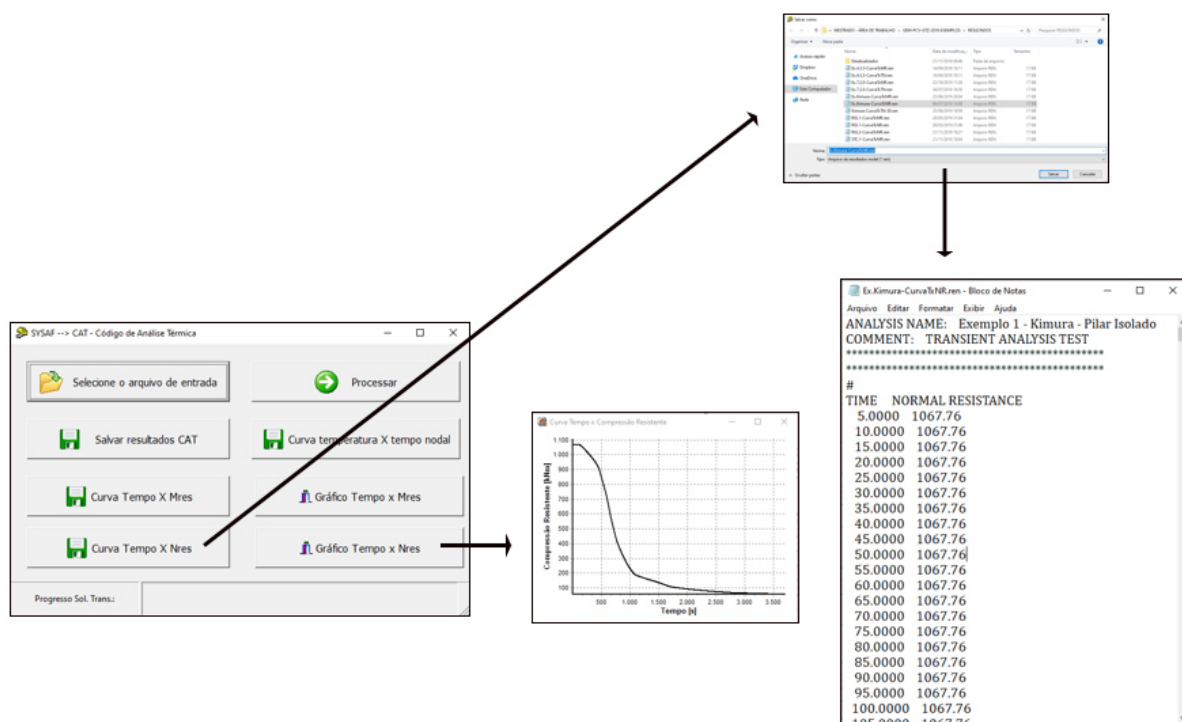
Salvar como

Organizar ▾   Nova pasta

Nome: Ex.Kimura-CurvaTxNR.ren
Tipo: Arquivo de resultados nodal (*.ren)

Ocultar pastas   Salvar   Cancelar

SYSAF --> CAT - Código de Análise Térmica

Selecione o arquivo de entrada
Processar
Salvar resultados CAT
Curva temperatura X tempo nodal
Curva Tempo X Mres
Gráfico Tempo x Mres
Curva Tempo X Nres
Gráfico Tempo x Nres
Progresso Sol. Trans.:

Curva Tempo x Compressão Resistente

Compressão Resistente [kNm]
1.100
1.000
900
800
700
600
500
400
300
200
100
500 1.000 1.500 2.000 2.500 3.000 3.500
Tempo [s]

Ex.Kimura-CurvaTxNR.ren - Bloco de Notas
Arquivo Editar Formatar Exibir Ajuda
ANALYSIS NAME: Exemplo 1 - Kimura - Pilar Isolado
COMMENT: TRANSIENT ANALYSIS TEST
********************************************
********************************************
#
TIME NORMAL RESISTANCE
5.0000 1067.76
10.0000 1067.76
15.0000 1067.76
20.0000 1067.76
25.0000 1067.76
30.0000 1067.76
35.0000 1067.76
40.0000 1067.76
45.0000 1067.76
50.0000 1067.76
55.0000 1067.76
60.0000 1067.76
65.0000 1067.76
70.0000 1067.76
75.0000 1067.76
80.0000 1067.76
85.0000 1067.76
90.0000 1067.76
95.0000 1067.76
100.0000 1067.76
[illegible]